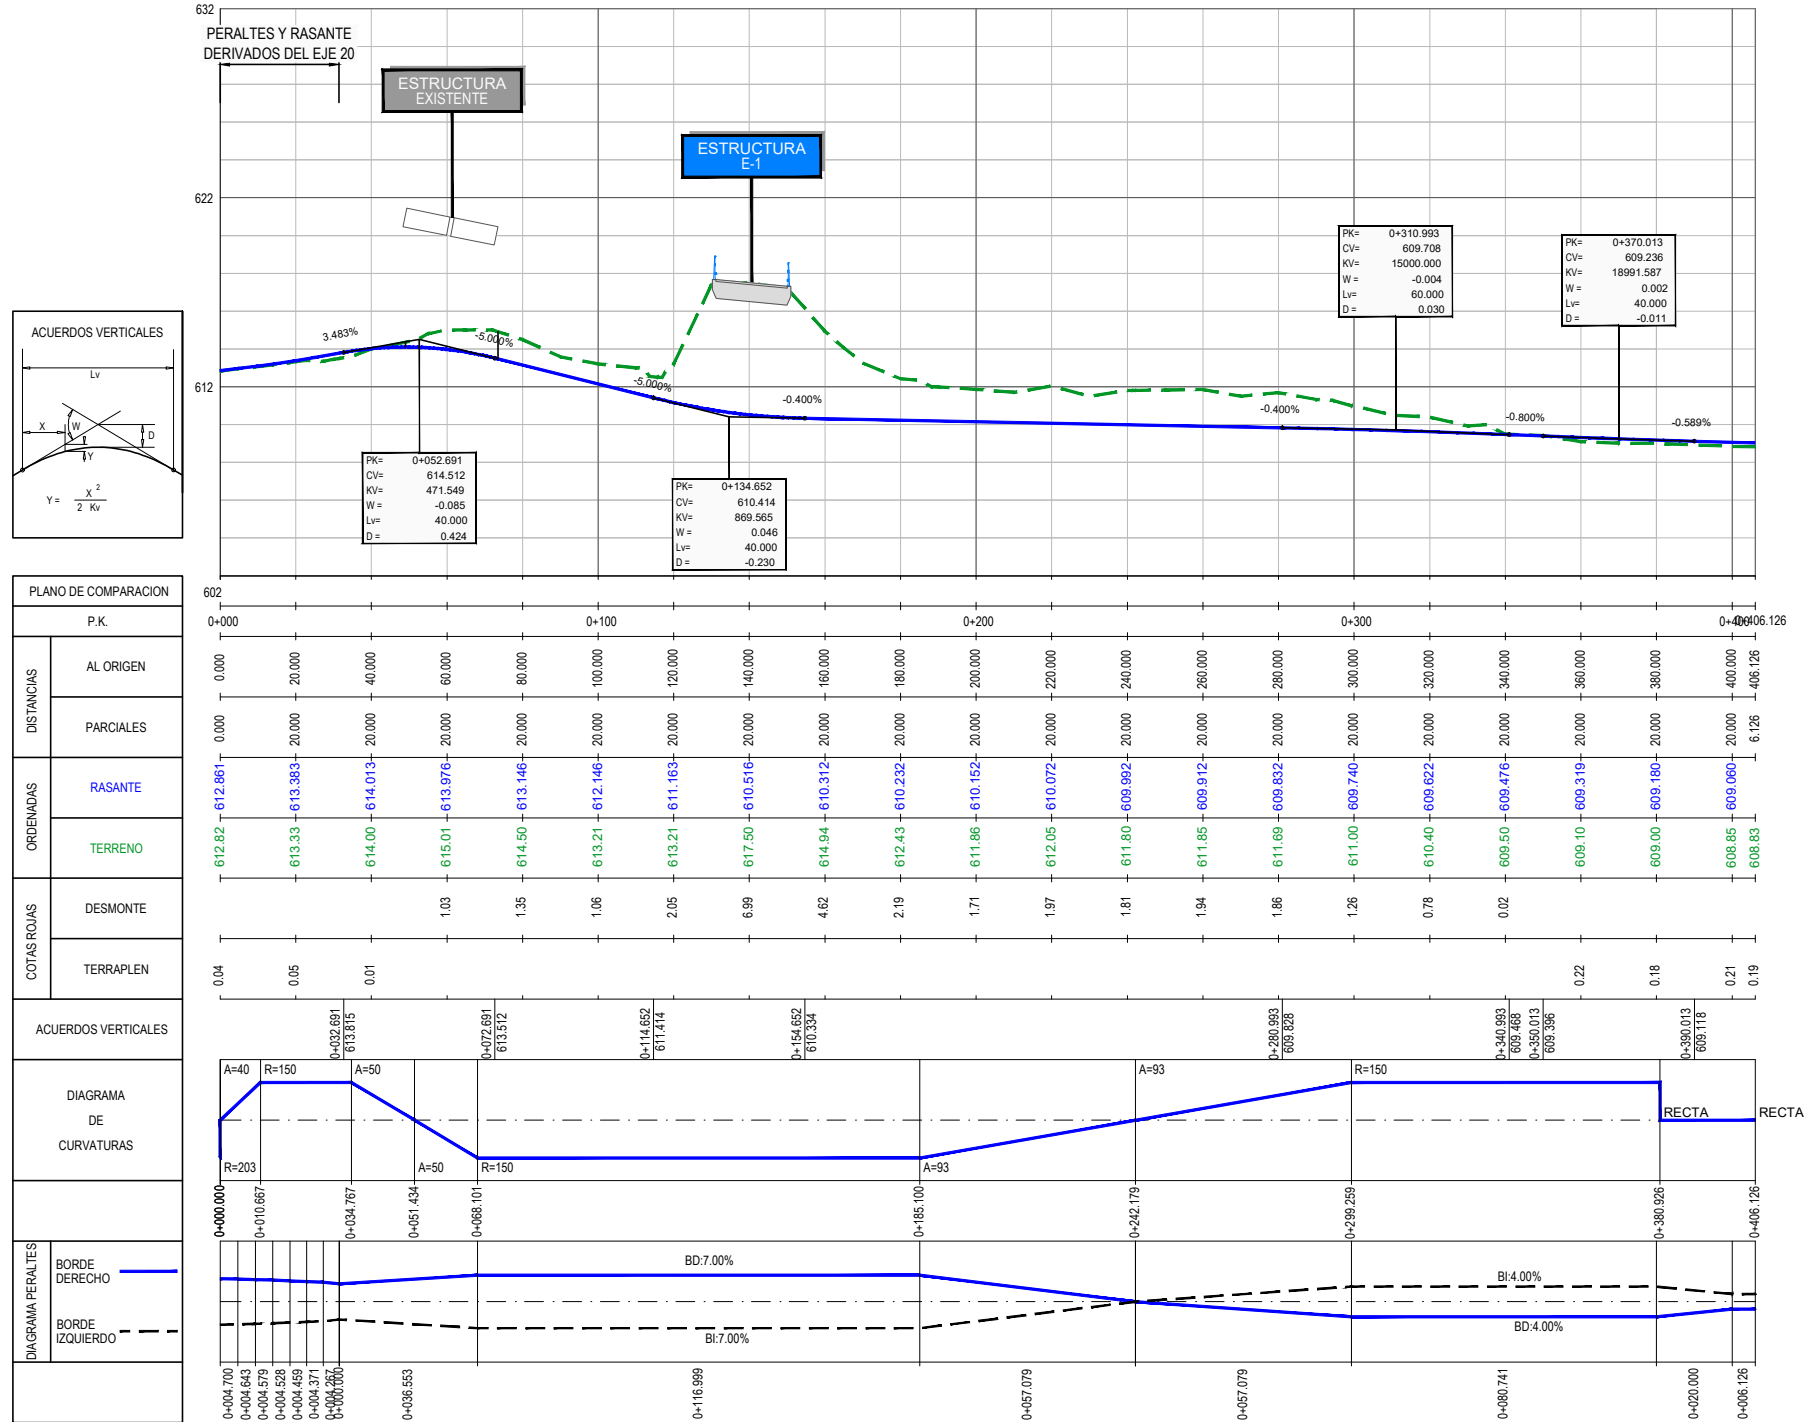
632

PERALTES Y RASANTE DERIVADOS DEL EJE 20

ESTRUCTURA EXISTENTE

ESTRUCTURA E-1

622

612

602

ACUERDOS VERTICALES

Lv

X

W

D

Y

$Y = \frac{X^2}{2 \ Kv}$

3.483%

-5.000%

-5.000%

-0.400%

-0.400%

-0.800%

-0.589%

| PK= | 0+052.691 |
|---|---|
| CV= | 614.512 |
| KV= | 471.549 |
| W = | -0.085 |
| Lv= | 40.000 |
| D = | 0.424 |

| PK= | 0+134.652 |
|---|---|
| CV= | 610.414 |
| KV= | 869.565 |
| W = | 0.046 |
| Lv= | 40.000 |
| D = | -0.230 |

| PK= | 0+310.993 |
|---|---|
| CV= | 609.708 |
| KV= | 15000.000 |
| W = | -0.004 |
| Lv= | 60.000 |
| D = | 0.030 |

| PK= | 0+370.013 |
|---|---|
| CV= | 609.236 |
| KV= | 18991.587 |
| W = | 0.002 |
| Lv= | 40.000 |
| D = | -0.011 |

PLANO DE COMPARACION

P.K. 0+000 0+100 0+200 0+300 0+400 0+406.126

DISTANCIAS AL ORIGEN: 0.000 20.000 40.000 60.000 80.000 100.000 120.000 140.000 160.000 180.000 200.000 220.000 240.000 260.000 280.000 300.000 320.000 340.000 360.000 380.000 400.000 406.126

PARCIALES: 0.000 20.000 20.000 20.000 20.000 20.000 20.000 20.000 20.000 20.000 20.000 20.000 20.000 20.000 20.000 20.000 20.000 20.000 20.000 20.000 20.000 6.126

ORDENADAS RASANTE: 612.861 613.383 614.013 613.976 613.146 612.146 611.163 610.516 610.312 610.232 610.152 610.072 609.992 609.912 609.832 609.740 609.622 609.476 609.319 609.180 609.060

TERRENO: 612.82 613.33 614.00 615.01 614.50 613.21 613.21 617.50 614.94 612.43 611.86 612.05 611.80 611.85 611.69 611.00 610.40 609.50 609.10 609.00 608.85 608.83

COTAS ROJAS DESMONTE: 1.03 1.35 1.06 2.05 6.99 4.62 2.19 1.71 1.97 1.81 1.94 1.86 1.26 0.78 0.02

TERRAPLEN: 0.04 0.05 0.01 0.22 0.18 0.21 0.19

ACUERDOS VERTICALES: 0+032.691 613.815 0+072.691 613.512 0+114.652 611.414 0+154.652 610.334 0+280.993 609.828 0+340.993 609.468 0+350.013 609.396 0+390.013 609.118

DIAGRAMA DE CURVATURAS

A=40 R=150 A=50 A=93 R=150 RECTA RECTA R=203 A=50 R=150 A=93

0+000.000 0+010.667 0+034.767 0+051.434 0+068.101 0+185.100 0+242.179 0+299.259 0+380.926 0+406.126

DIAGRAMA PERALTES

BORDE DERECHO

BORDE IZQUIERDO

BD:7.00%

BI:7.00%

BI:4.00%

BD:4.00%

0+004.700 0+004.643 0+004.579 0+004.528 0+004.459 0+004.371 0+004.267 0+000.000 0+036.553 0+116.999 0+057.079 0+057.079 0+080.741 0+020.000 0+006.126